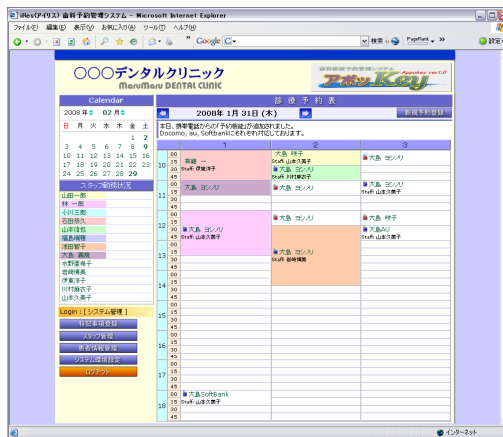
iRes(アイリス) 歯科予約管理システム - Microsoft Internet Explorer

ファイル(F) 編集(E) 表示(V) お気に入り(A) ツール(T) ヘルプ(H)

Google G- 検索 PageRank 設定

○○○デンタルクリニック
MaruMaru DENTAL CLINIC

歯科医院予約管理システム
アポッ Key
Appokey ver1.0

Calendar
2008 年 02 月

| 日 | 月 | 火 | 水 | 木 | 金 | 土 |
|---|---|---|---|---|---|---|
| | | | | | 1 | 2 |
| 3 | 4 | 5 | 6 | 7 | 8 | 9 |
| 10 | 11 | 12 | 13 | 14 | 15 | 16 |
| 17 | 18 | 19 | 20 | 21 | 22 | 23 |
| 24 | 25 | 26 | 27 | 28 | 29 | |

スタッフ勤務状況
山田一郎
林 一郎
小川三郎
石田恭久
山本理佐
風島海理
浦田智子
大島 義隆
水野達美子
岩崎博美
伊東洋子
川村麻衣子
山本久美子

Login : [ システム管理 ]
特記事項登録
スタッフ管理
患者情報管理
システム環境設定
ログアウト

診療予約表
2008年 1月 31日 (木)
新規予約登録

本日、携帯電話からの「予約登録」が追加されました。
Docomo, au, Softbankにそれぞれ対応しております。

| | | 1 | 2 | 3 |
|---|---|---|---|---|
| 10 | 00 | 斉藤 一 Staff: 伊東洋子 | 大島 咲子 Staff: 山本久美子 | 大島 ヨシノリ |
| | 15 | | 大島 ヨシノリ Staff: 川村麻衣子 | |
| | 30 | 大島 ヨシノリ | | |
| | 45 | | | |
| 11 | 00 | | 大島 ヨシノリ | 大島 ヨシノリ Staff: 山本久美子 |
| 12 | 00 | 大島 ヨシノリ Staff: 山本久美子 | 大島 ヨシノリ | 大島 咲子 |
| | 30 | | | 大島AU Staff: 山本久美子 |
| 13 | 00 | | 大島 ヨシノリ Staff: 岩崎博美 | |
| 14 | | | | |
| 15 | | | | |
| 16 | | | | |
| 17 | | | | |
| 18 | 00 | 大島SoftBank Staff: 山本久美子 | | |

インターネット